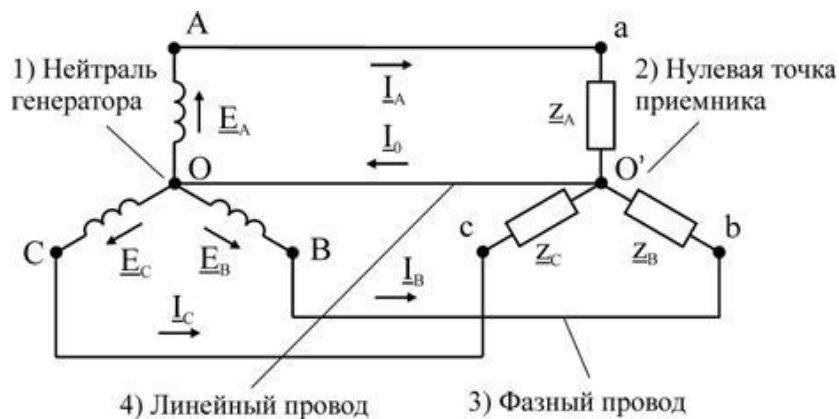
A

a

1) Нейтраль генератора

2) Нулевая точка приемника

$\underline{I}_A$

$\underline{E}_A$

$\underline{Z}_A$

$\underline{I}_0$

O

O'

C

$\underline{E}_C$

$\underline{E}_B$

B

c

$\underline{Z}_C$

$\underline{Z}_B$

b

$\underline{I}_B$

$\underline{I}_C$

4) Линейный провод

3) Фазный провод